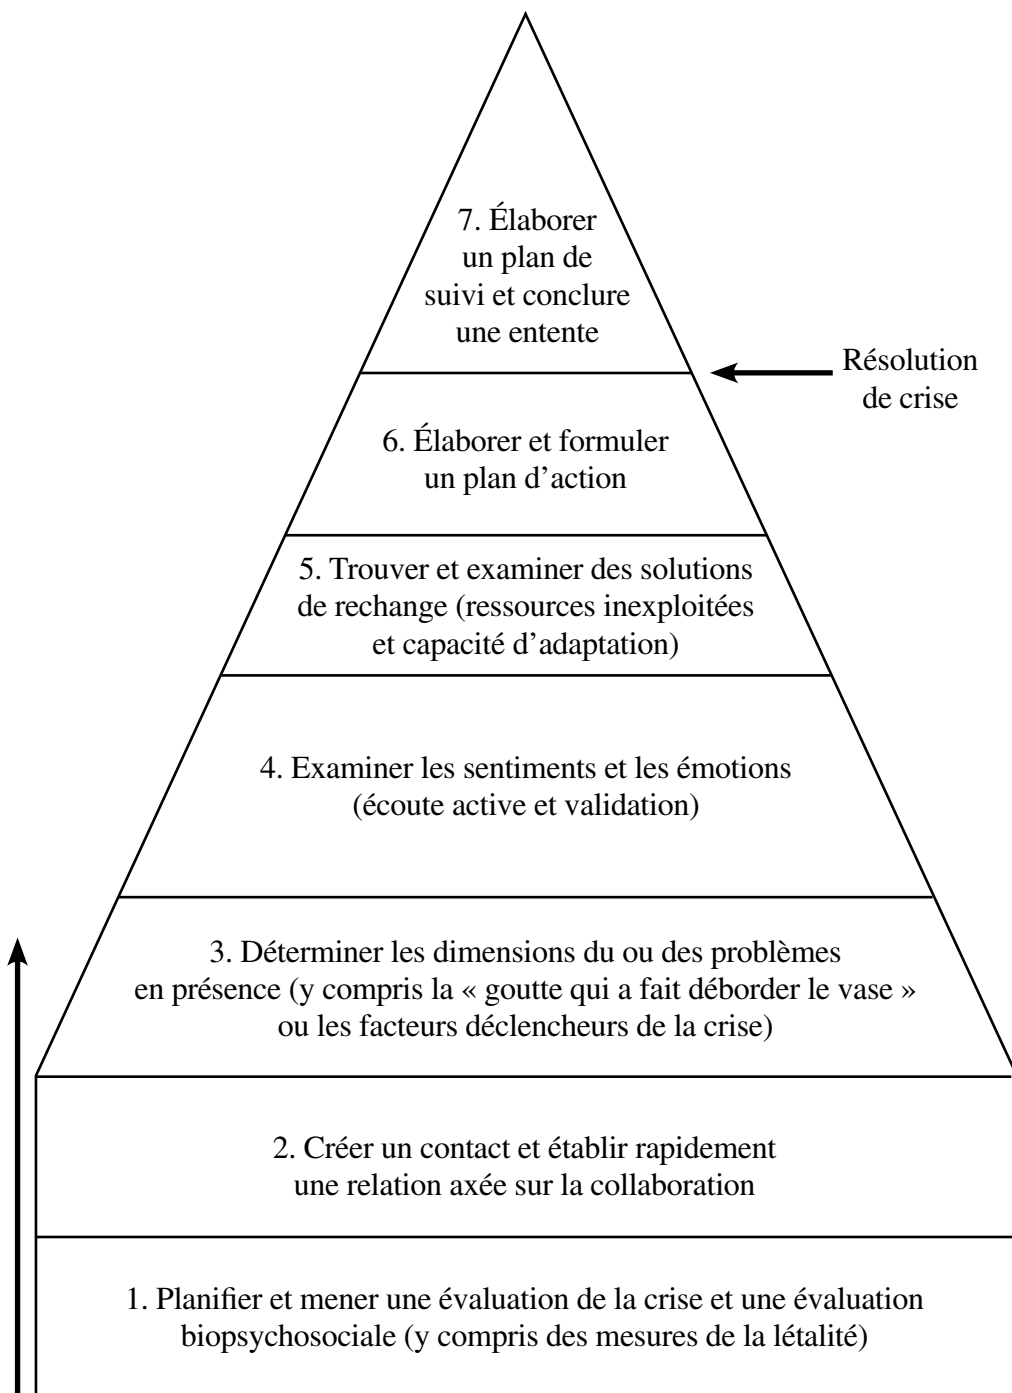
7. Élaborer un plan de suivi et conclure une entente

Résolution de crise

6. Élaborer et formuler un plan d’action

5. Trouver et examiner des solutions de rechange (ressources inexploitées et capacité d’adaptation)

4. Examiner les sentiments et les émotions (écoute active et validation)

3. Déterminer les dimensions du ou des problèmes en présence (y compris la « goutte qui a fait déborder le vase » ou les facteurs déclencheurs de la crise)

2. Créer un contact et établir rapidement une relation axée sur la collaboration

1. Planifier et mener une évaluation de la crise et une évaluation biopsychosociale (y compris des mesures de la létalité)